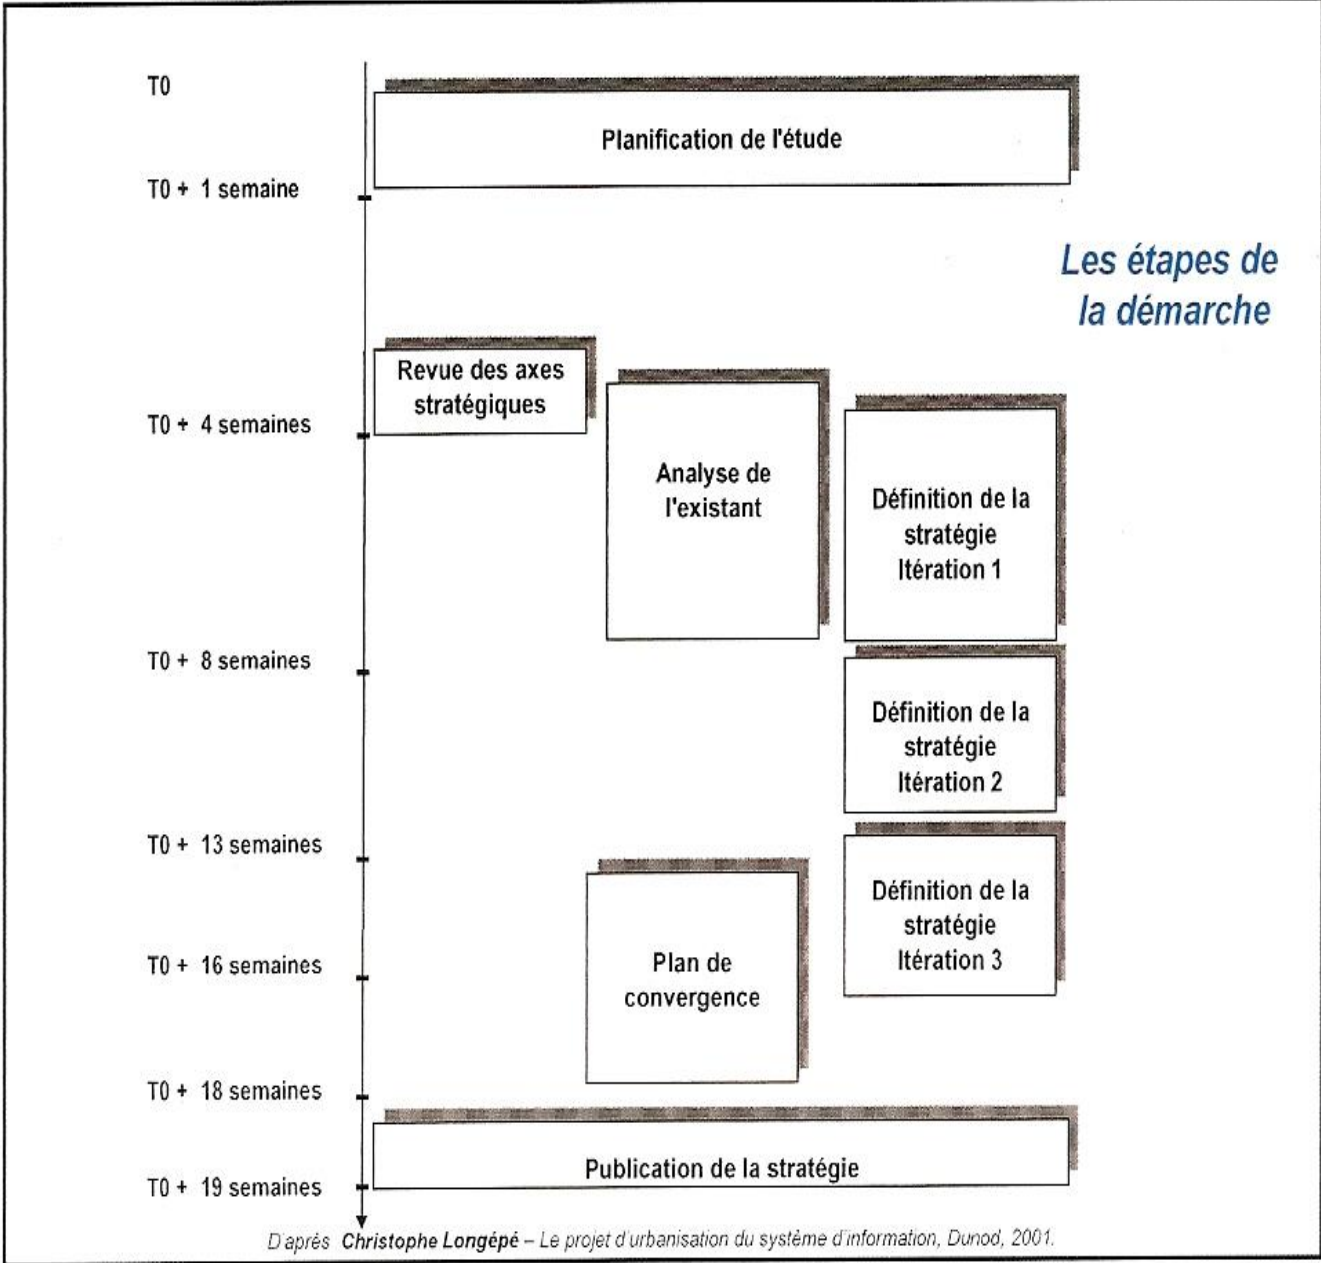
T0

Planification de l'étude

T0 + 1 semaine

Les étapes de la démarche

Revue des axes stratégiques

T0 + 4 semaines

Analyse de l'existant

Définition de la stratégie Itération 1

T0 + 8 semaines

Définition de la stratégie Itération 2

T0 + 13 semaines

Définition de la stratégie Itération 3

T0 + 16 semaines

Plan de convergence

T0 + 18 semaines

Publication de la stratégie

T0 + 19 semaines

D'après Christophe Longépé – Le projet d'urbanisation du système d'information, Dunod, 2001.